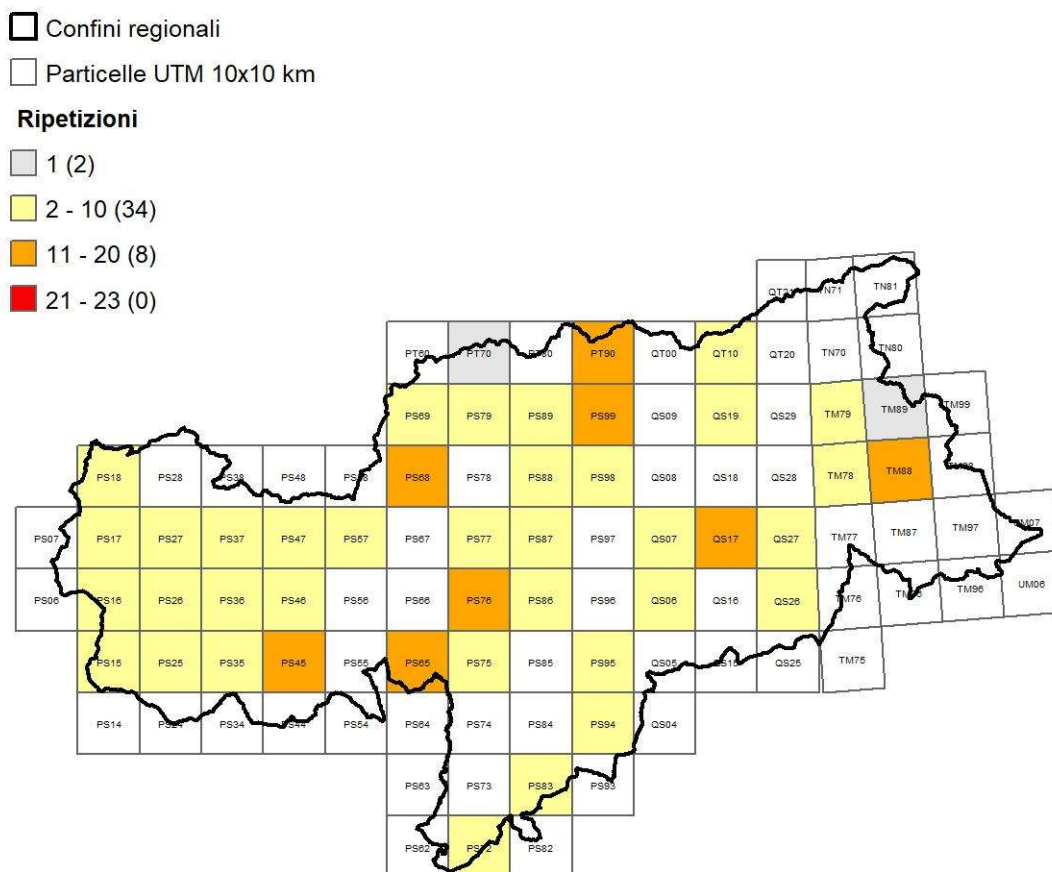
Confini regionali

Particelle UTM 10x10 km

Ripetizioni

1 (2)

2 - 10 (34)

11 - 20 (8)

21 - 23 (0)

QT21 TN71 TN81

PT60 PT70 PT80 PT90 QT00 QT10 QT20 TN70 TN80

PS69 PS79 PS89 PS99 QS09 QS19 QS29 TM79 TM89 TM99

PS18 PS28 PS38 PS48 PS58 PS68 PS78 PS88 PS98 QS08 QS18 QS28 TM78 TM88 TM98

PS07 PS17 PS27 PS37 PS47 PS57 PS67 PS77 PS87 PS97 QS07 QS17 QS27 TM77 TM87 TM97 UM07

PS06 PS16 PS26 PS36 PS46 PS56 PS66 PS76 PS86 PS96 QS06 QS16 QS26 TM76 TM86 TM96 UM06

PS15 PS25 PS35 PS45 PS55 PS65 PS75 PS85 PS95 QS05 QS15 QS25 TM75

PS14 PS24 PS34 PS44 PS54 PS64 PS74 PS84 PS94 QS04

PS63 PS73 PS83 PS93

PS62 PS72 PS82